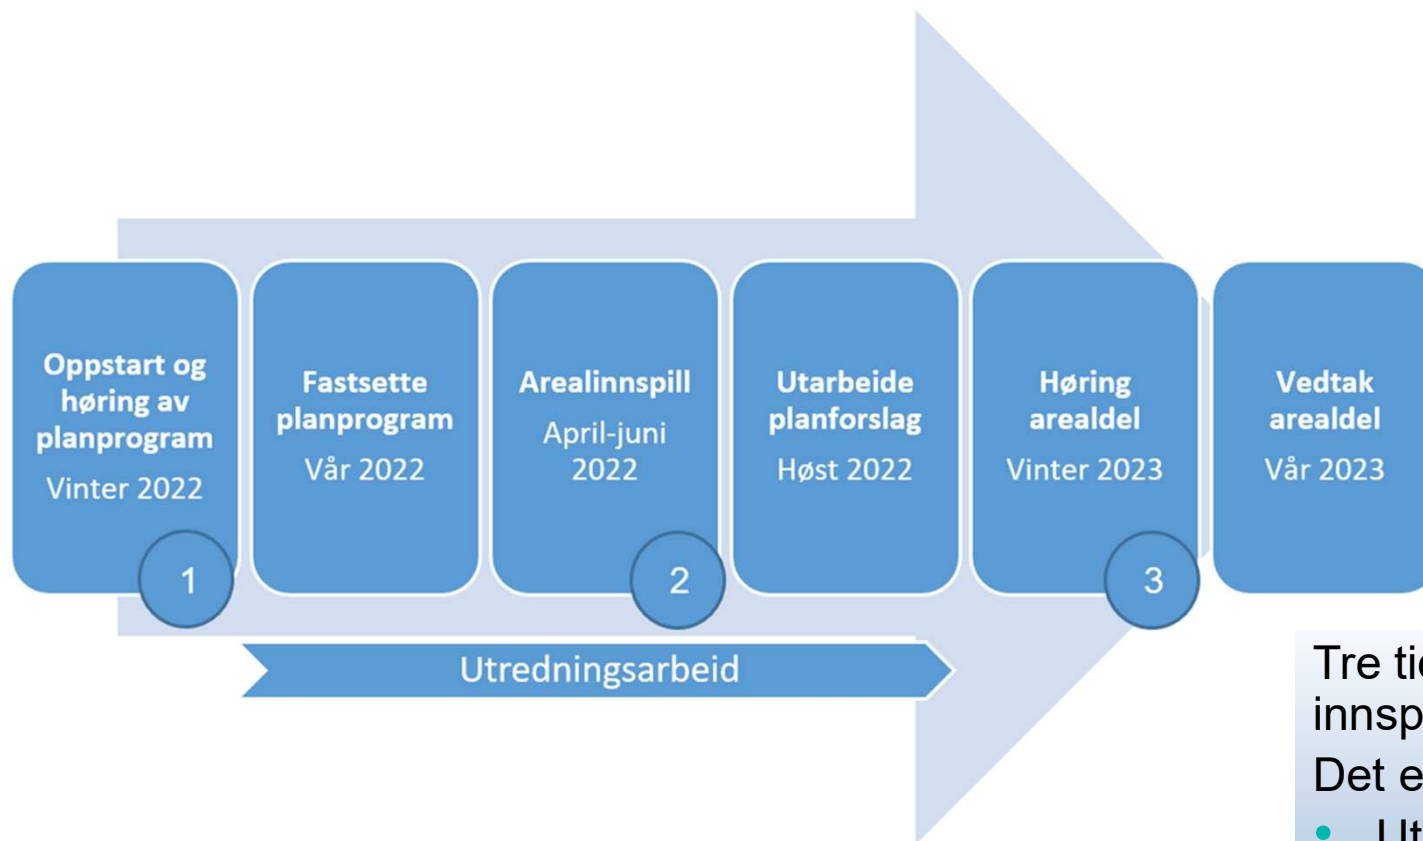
Oppstart og høring av planprogram
Vinter 2022

1

Fastsette planprogram
Vår 2022

Arealinnspill
April-juni 2022

2

Utarbeide planforslag
Høst 2022

Høring arealdel
Vinter 2023

3

Vedtak arealdel
Vår 2023

Utredningsarbeid

Tre ti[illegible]
innsp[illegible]
Det e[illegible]
• Ut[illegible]